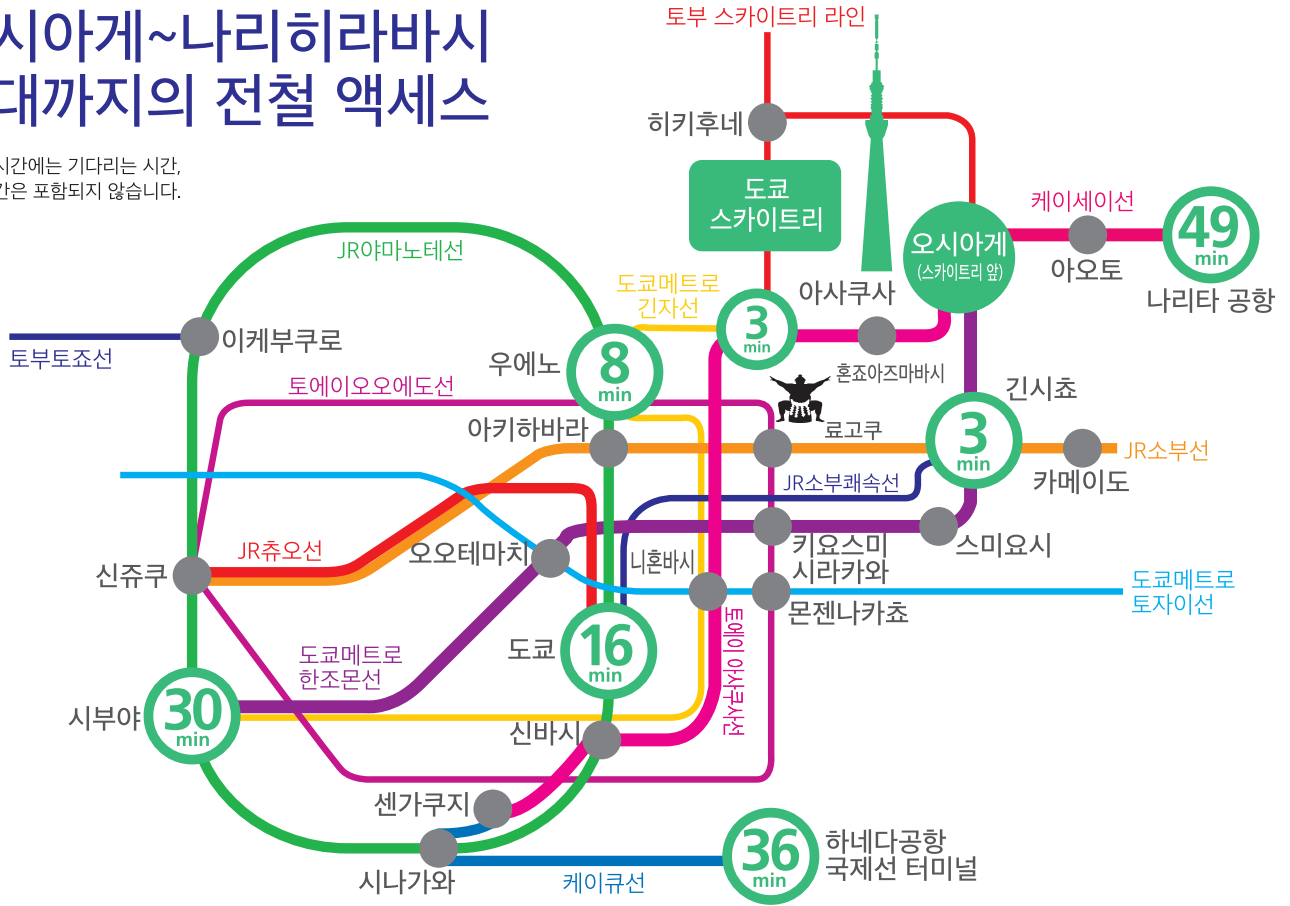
시아게~나리히라바시
대까지의 전철 액세스

시간에는 기다리는 시간,
간은 포함되지 않습니다.

토부 스카이트리 라인
히키후네
도쿄
스카이트리
케이세이선
오시아게
(스카이트리 앞)
49
min
아오토
나리타 공항
도쿄메트로
긴자선
3
min
아사쿠사
JR야마노테선
토부토죠선
이케부쿠로
우에노
8
min
혼죠아즈마바시
토에이오오에도선
긴시쵸
아키하바라
료고쿠
3
min
JR소부선
카메이도
JR소부쾌속선
JR츄오선
오오테마치
키요스미
시라카와
스미요시
신쥬쿠
니혼바시
몬젠나카쵸
도쿄메트로
토자이선
토에이 아사쿠사선
도쿄메트로
한조몬선
도쿄
16
min
시부야
30
min
신바시
센가쿠지
시나가와
케이큐선
36
min
하네다공항
국제선 터미널